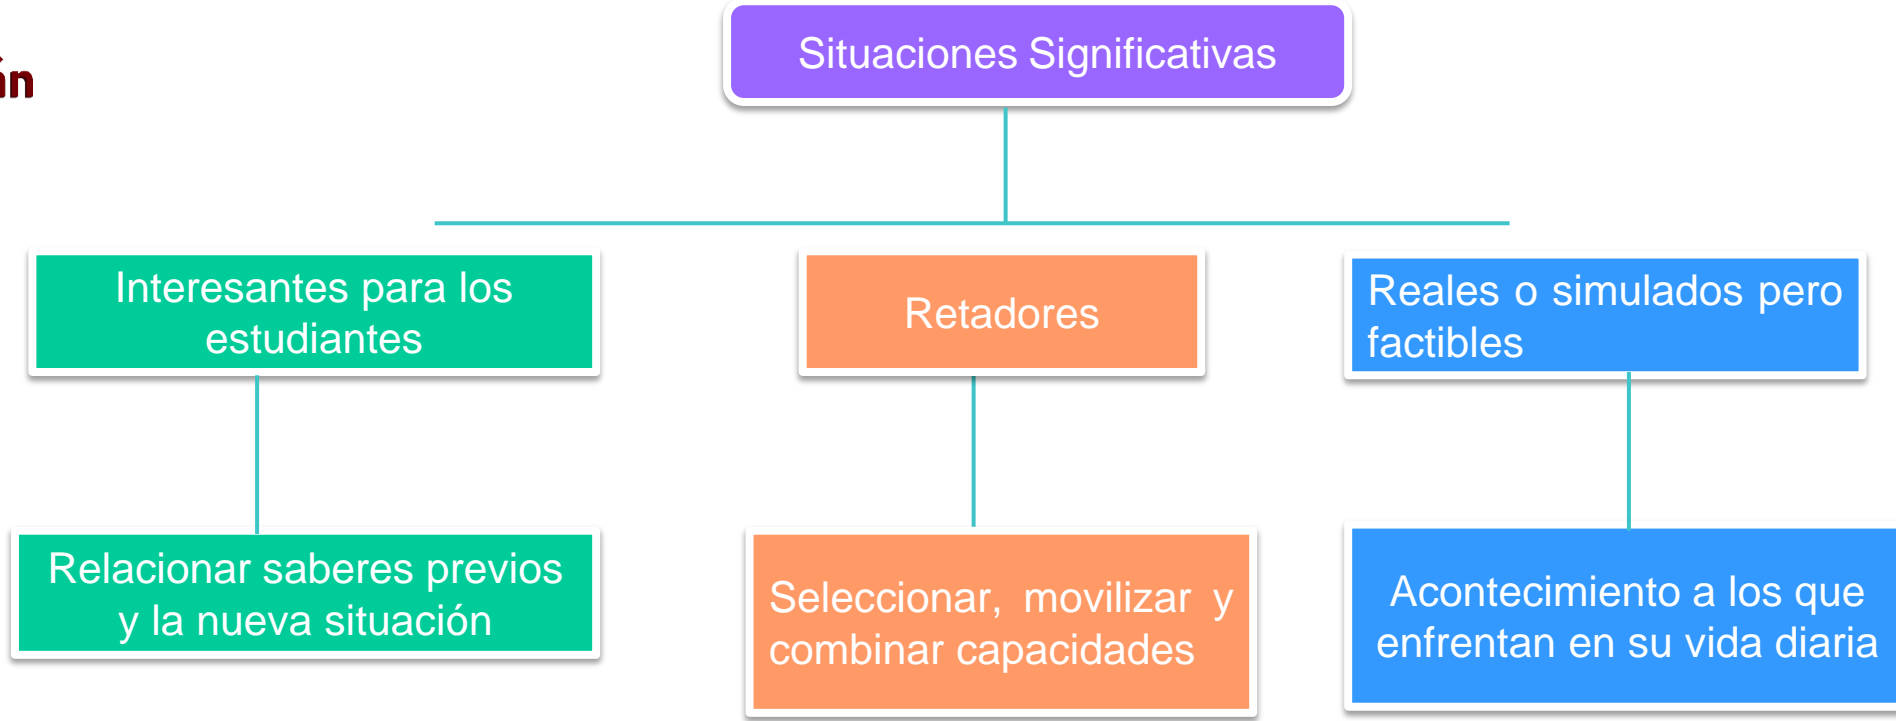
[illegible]ón

Situaciones Significativas

Interesantes para los estudiantes

Retadores

Reales o simulados pero factibles

Relacionar saberes previos y la nueva situación

Seleccionar, movilizar y combinar capacidades

Acontecimiento a los que enfrentan en su vida diaria